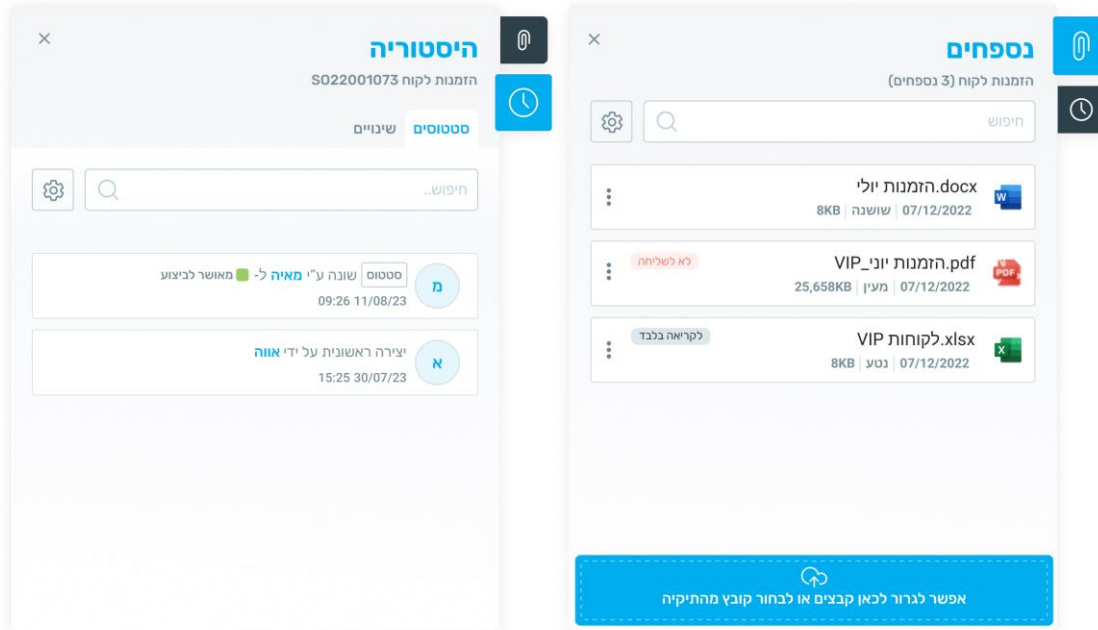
נספחים
הזמנות לקוח (3 נספחים)
חיפוש

הזמנות יולי.docx
07/12/2022 | שושנה | 8KB

הזמנות יוני_VIP.pdf
לא לשליחה
07/12/2022 | מעין | 25,658KB

לקוחות VIP.xlsx
לקריאה בלבד
07/12/2022 | נטע | 8KB

אפשר לגרור לכאן קבצים או לבחור קובץ מהתיקיה

היסטוריה
הזמנות לקוח SO22001073
סטטוסים שינויים
חיפוש..

מ
סטטוס שונה ע"י מאיה ל- מאושר לביצוע
09:26 11/08/23

א
יצירה ראשונית על ידי אווה
15:25 30/07/23